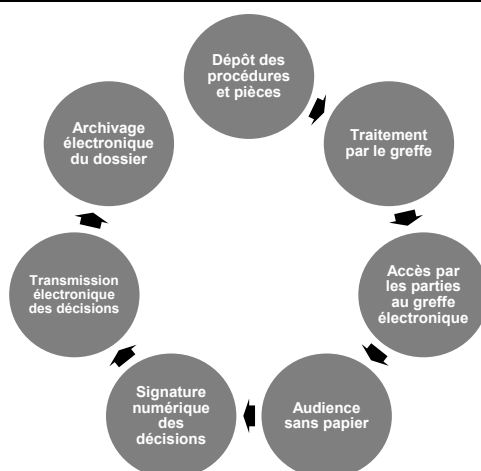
Dépôt des procédures et pièces

Traitement par le greffe

Accès par les parties au greffe électronique

Audience sans papier

Signature numérique des décisions

Transmission électronique des décisions

Archivage électronique du dossier